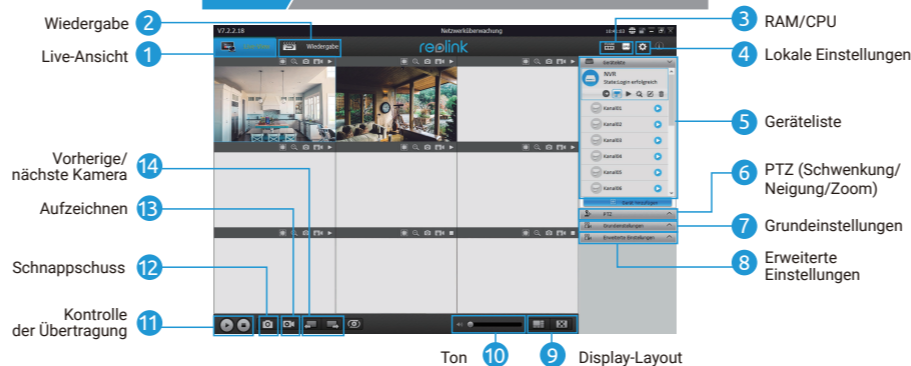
Wiedergabe 2
Live-Ansicht 1
3 RAM/CPU
4 Lokale Einstellungen
5 Geräteliste
6 PTZ (Schwenkung/ Neigung/Zoom)
7 Grundeinstellungen
8 Erweiterte Einstellungen
Vorherige/ nächste Kamera 14
Aufzeichnen 13
Schnappschuss 12
Kontrolle der Übertragung 11
Ton 10
9 Display-Layout

V7.2.2.18
Netzwerküberwachung
Live-Ansicht
Wiedergabe
reolink
Geräteliste
NVR
Status:Login erfolgreich
Kanal01
Kanal02
Kanal03
Kanal04
Kanal05
Kanal06
Gerät hinzufügen
PTZ
Grundeinstellungen
Erweiterte Einstellungen